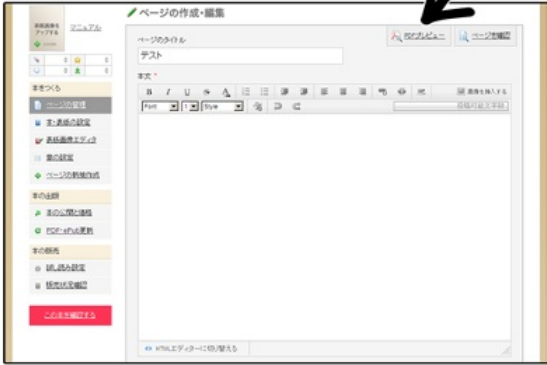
ページの作成・編集

表紙画像をアップする
マニュアル

ページのタイトル
テスト

PDFプレビュー
ページを確認

本文 *

Font
Style

本をつくる
ページの管理
本・表紙の設定
表紙画像エディタ
章の設定
ページの解説作成

本の出版
本の公開と価格
PDF・ePub更新

本の販売
試し読み設定
販売状況確認

この本を確認する

HTMLエディターに切り替える